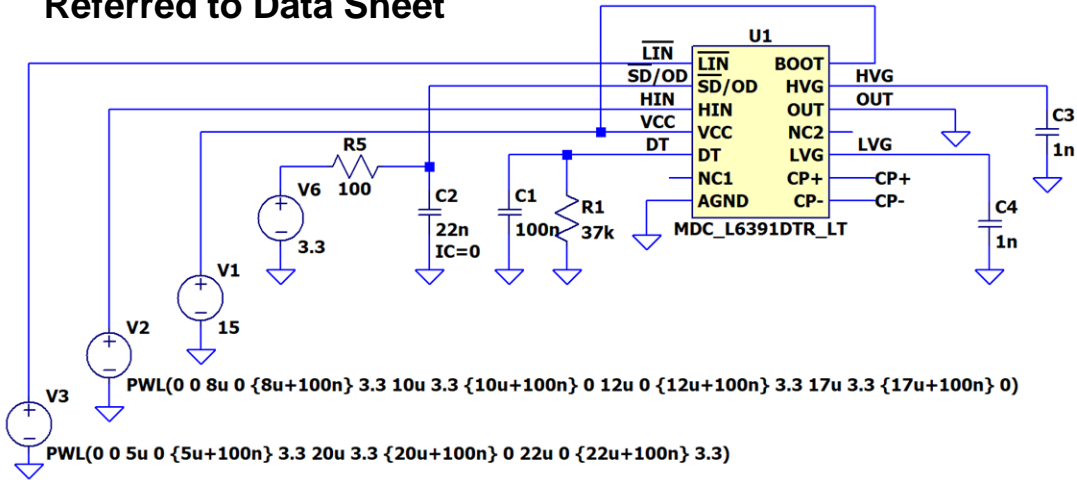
Referred to Data Sheet

U1

$\overline{LIN}$

$\overline{SD}$/OD

HIN

VCC

DT

$\overline{LIN}$

$\overline{SD}$/OD

HIN

VCC

DT

NC1

AGND

BOOT

HVG

OUT

NC2

LVG

CP+

CP-

HVG

OUT

LVG

CP+

CP-

MDC_L6391DTR_LT

C3
1n

C4
1n

R5
100

V6
3.3

C2
22n
IC=0

C1
100n

R1
37k

V1
15

V2

V3

PWL(0 0 8u 0 {8u+100n} 3.3 10u 3.3 {10u+100n} 0 12u 0 {12u+100n} 3.3 17u 3.3 {17u+100n} 0)

PWL(0 0 5u 0 {5u+100n} 3.3 20u 3.3 {20u+100n} 0 22u 0 {22u+100n} 3.3)